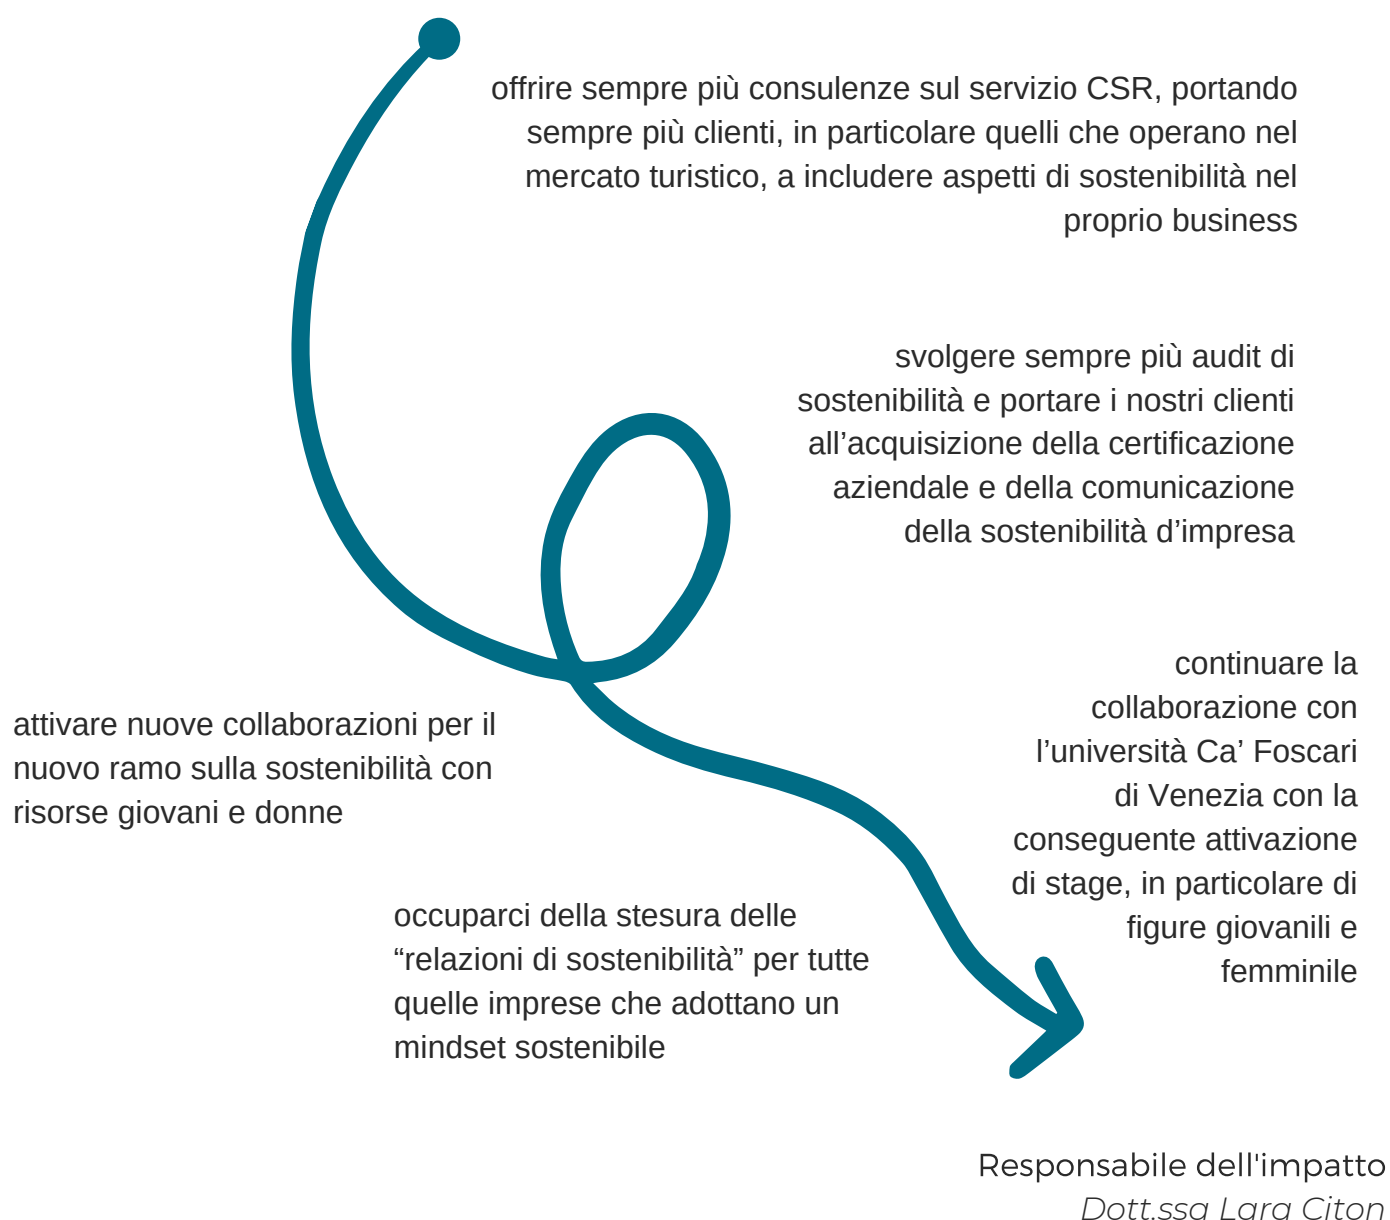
offrire sempre più consulenze sul servizio CSR, portando sempre più clienti, in particolare quelli che operano nel mercato turistico, a includere aspetti di sostenibilità nel proprio business

svolgere sempre più audit di sostenibilità e portare i nostri clienti all’acquisizione della certificazione aziendale e della comunicazione della sostenibilità d’impresa

continuare la collaborazione con l’università Ca’ Foscari di Venezia con la conseguente attivazione di stage, in particolare di figure giovanili e femminile

attivare nuove collaborazioni per il nuovo ramo sulla sostenibilità con risorse giovani e donne

occuparci della stesura delle “relazioni di sostenibilità” per tutte quelle imprese che adottano un mindset sostenibile

Responsabile dell'impatto
Dott.ssa Lara Citon